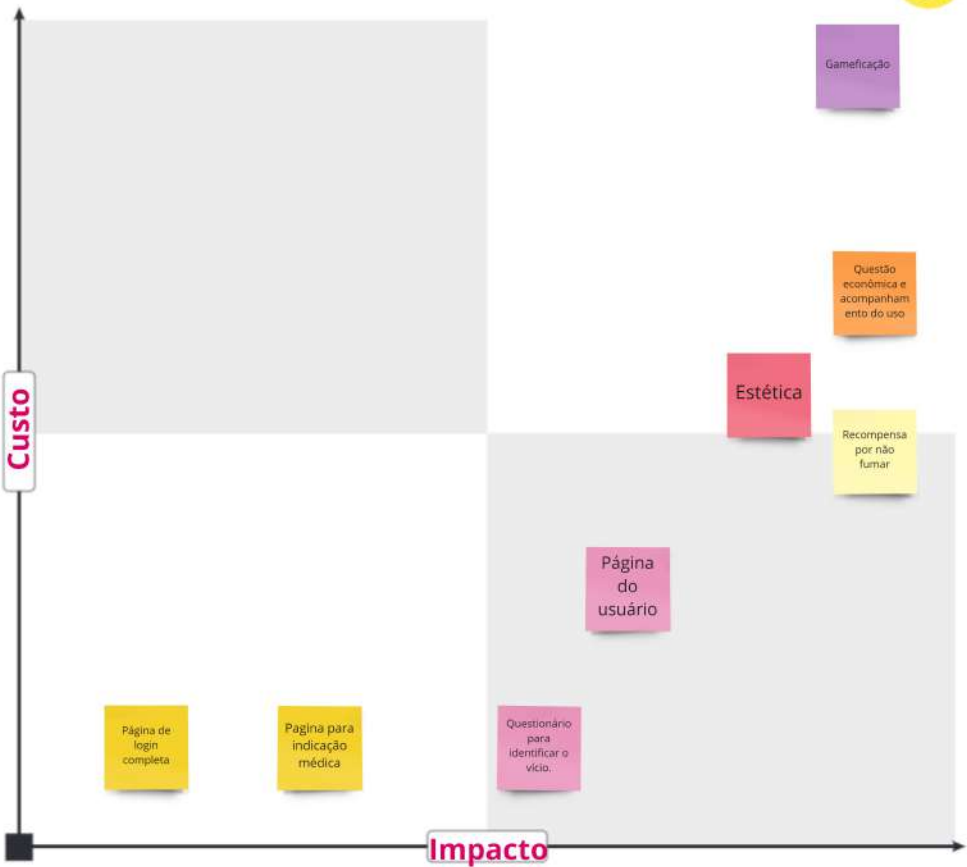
Gameficação

Questão econômica e acompanhamento do uso

Estética

Recompensa por não fumar

Custo

Página do usuário

Página de login completa

Pagina para indicação médica

Questionário para identificar o vício.

Impacto